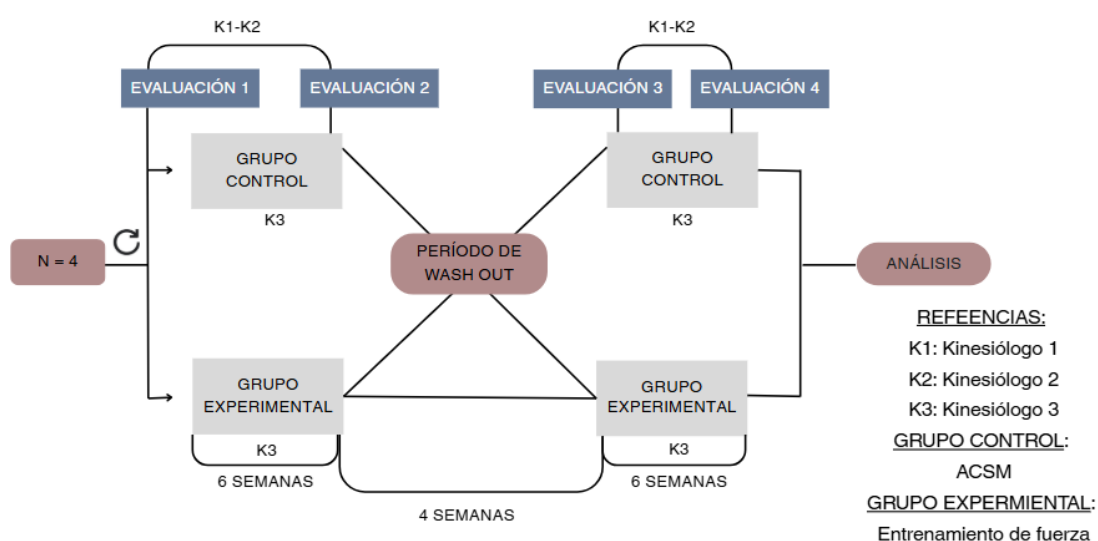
K1-K2

EVALUACIÓN 1

EVALUACIÓN 2

K1-K2

EVALUACIÓN 3

EVALUACIÓN 4

N = 4

GRUPO CONTROL

K3

PERÍODO DE WASH OUT

GRUPO CONTROL

K3

ANÁLISIS

GRUPO EXPERIMENTAL

K3

6 SEMANAS

GRUPO EXPERIMENTAL

K3

6 SEMANAS

4 SEMANAS

REFEENCIAS:

K1: Kinesiólogo 1

K2: Kinesiólogo 2

K3: Kinesiólogo 3

GRUPO CONTROL:

ACSM

GRUPO EXPERMIENTAL:

Entrenamiento de fuerza